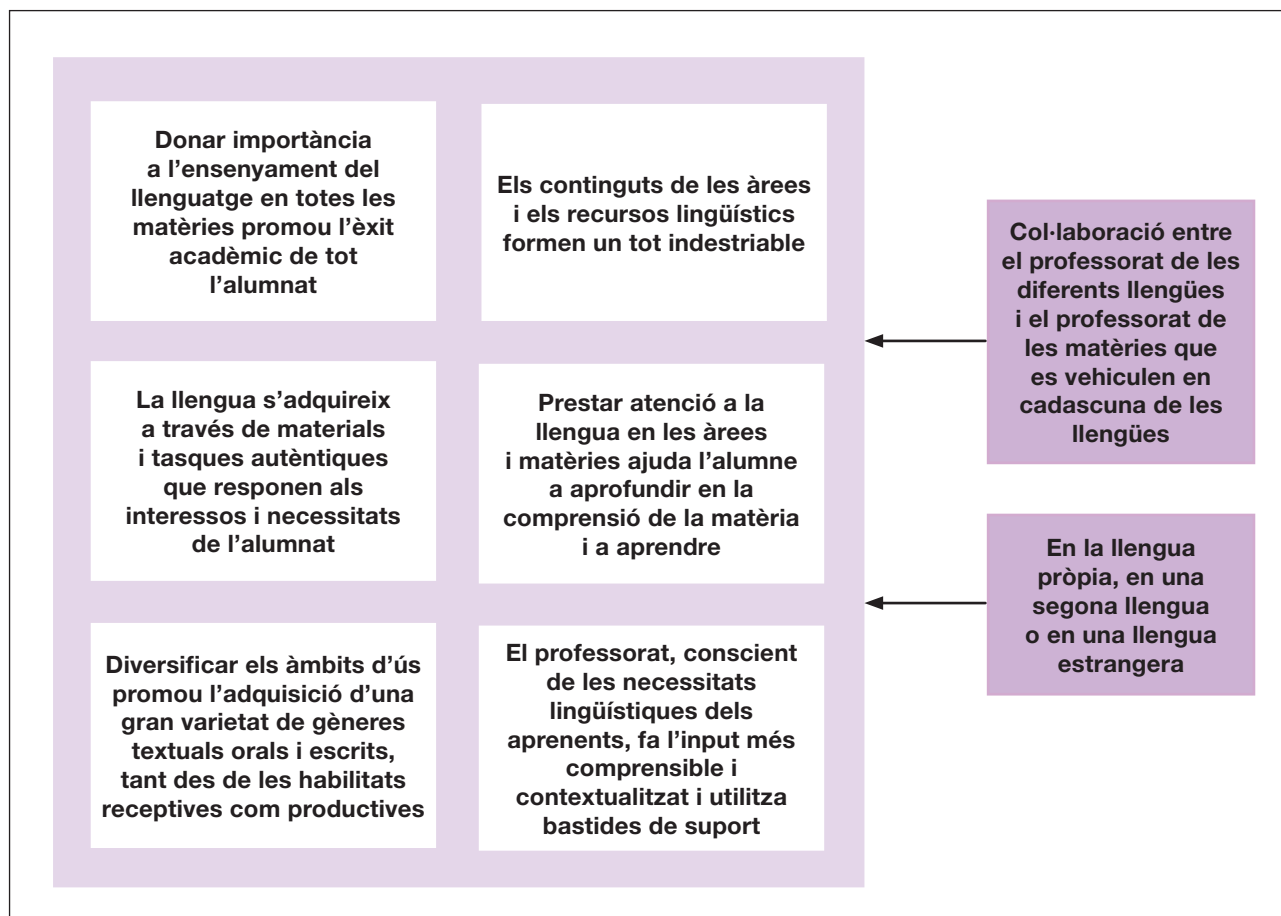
Donar importància a l’ensenyament del llenguatge en totes les matèries promou l’èxit acadèmic de tot l’alumnat

Els continguts de les àrees i els recursos lingüístics formen un tot indestriable

La llengua s’adquireix a través de materials i tasques autèntiques que responen als interessos i necessitats de l’alumnat

Prestar atenció a la llengua en les àrees i matèries ajuda l’alumne a aprofundir en la comprensió de la matèria i a aprendre

Diversificar els àmbits d’ús promou l’adquisició d’una gran varietat de gèneres textuals orals i escrits, tant des de les habilitats receptives com productives

El professorat, conscient de les necessitats lingüístiques dels aprenents, fa l’input més comprensible i contextualitzat i utilitza bastides de suport

Col·laboració entre el professorat de les diferents llengües i el professorat de les matèries que es vehiculen en cadascuna de les llengües

En la llengua pròpia, en una segona llengua o en una llengua estrangera